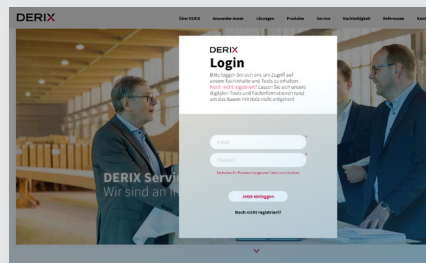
DERIX

Über DERIX Anwendersinnen Lösungen Produkte Service Nachhaltigkeit Referenzen Karri

DERIX
Login

Bitte loggen Sie sich ein, um Zugriff auf unsere Fachinhalte und Tools zu erhalten. Noch nicht registriert? Lassen Sie sich unsere digitalen Tools und Fachinformationen rund um das Bauen mit Holz nicht entgehen!

E-Mail
Passwort

Sie haben Ihr Passwort vergessen? Jetzt zurücksetzen

Jetzt einloggen

Noch nicht registriert?

DERIX Servi
Wir sind an I